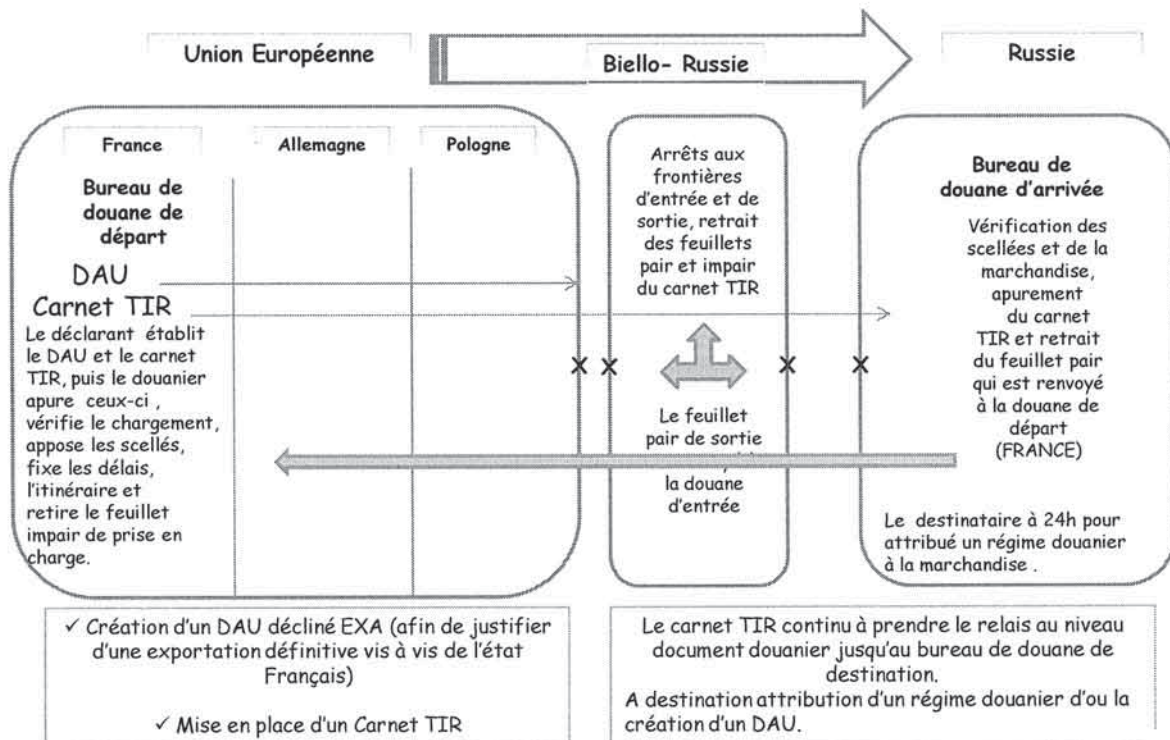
Union Européenne

Biello- Russie

Russie

France

Allemagne

Pologne

Bureau de douane de départ

DAU

Carnet TIR

Le déclarant établit le DAU et le carnet TIR, puis le douanier apure ceux-ci , vérifie le chargement, appose les scellés, fixe les délais, l'itinéraire et retire le feuillet impair de prise en charge.

Arrêts aux frontières d'entrée et de sortie, retrait des feuillets pair et impair du carnet TIR

Le feuillet pair de sortie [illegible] la douane d'entrée

Bureau de douane d'arrivée

Vérification des scellées et de la marchandise, apurement du carnet TIR et retrait du feuillet pair qui est renvoyé à la douane de départ (FRANCE)

Le destinataire à 24h pour attribué un régime douanier à la marchandise .

✓ Création d'un DAU décliné EXA (afin de justifier d'une exportation définitive vis à vis de l'état Français)

✓ Mise en place d'un Carnet TIR

Le carnet TIR continu à prendre le relais au niveau document douanier jusqu'au bureau de douane de destination.
A destination attribution d'un régime douanier d'ou la création d'un DAU.